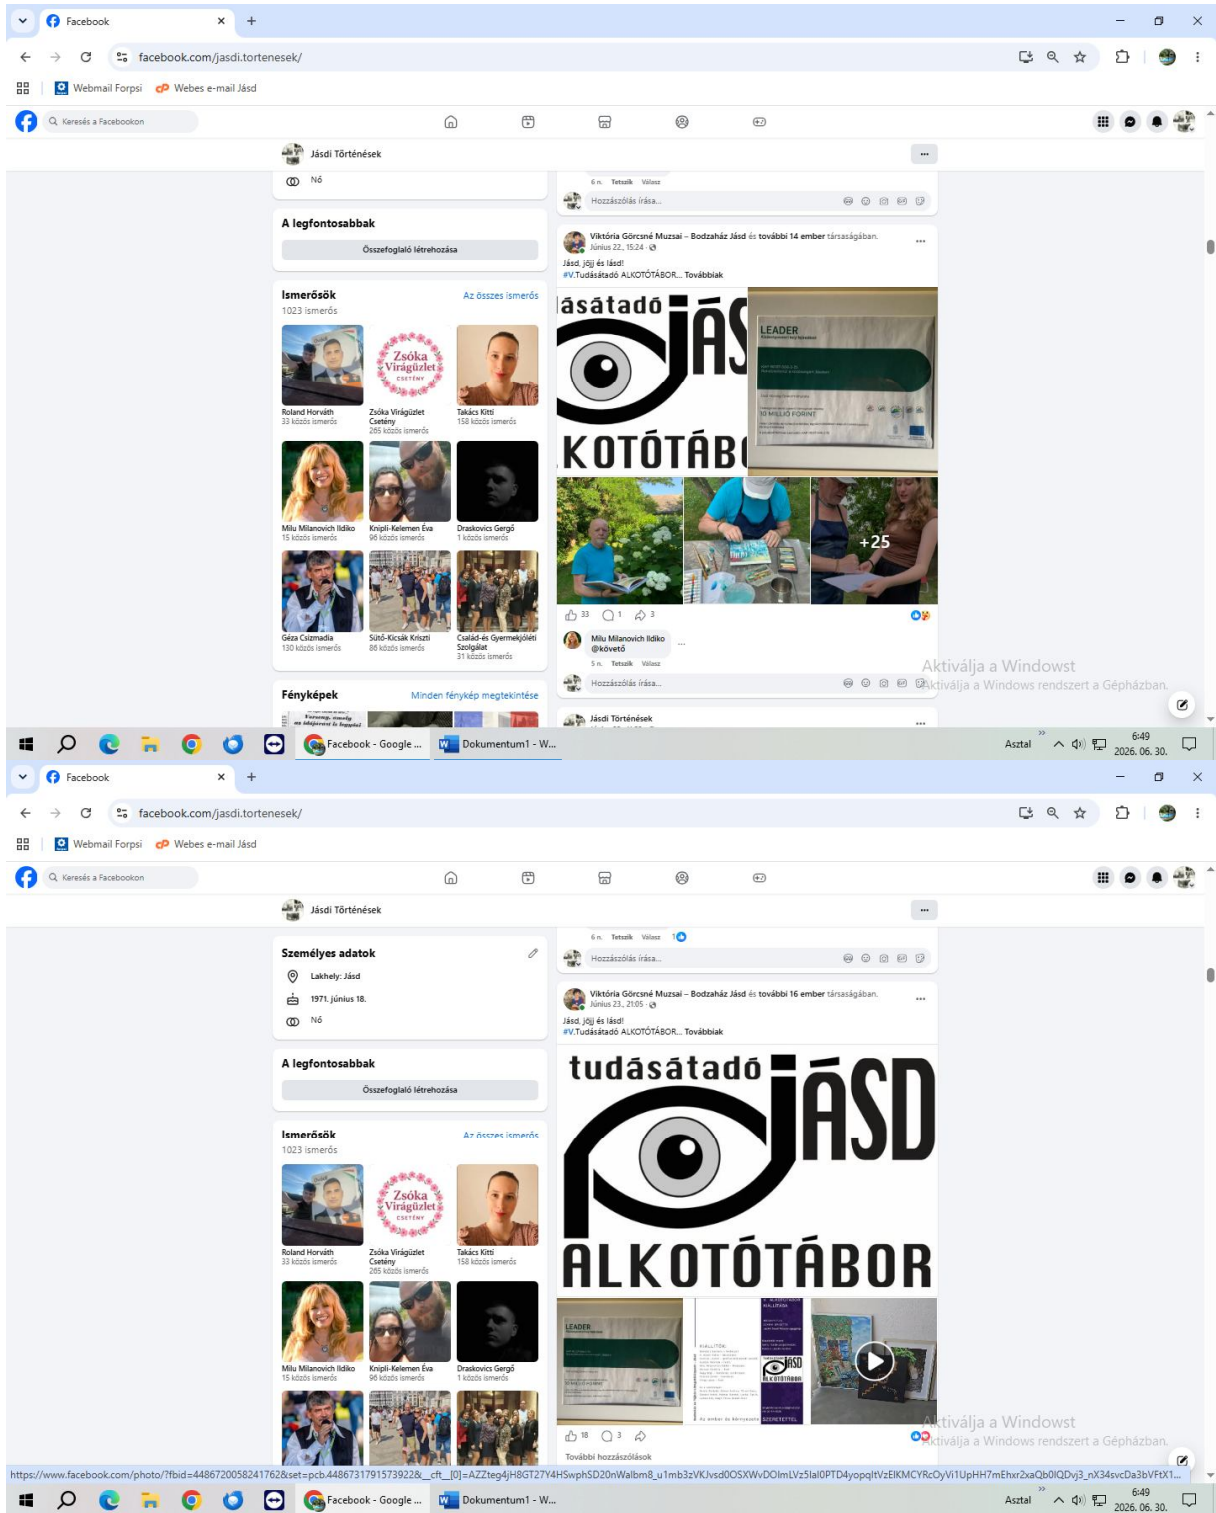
Facebook
facebook.com/jasdi.tortenesek/
Webmail Forpsi
Webes e-mail Jásd
Keresés a Facebookon
Jásdi Történések
Nő
A legfontosabbak
Összefoglaló létrehozása
Ismerősök
Az összes ismerős
1023 ismerős
Roland Horváth
33 közös ismerős
Zsóka Virágüzlet Csetény
265 közös ismerős
Takács Kitti
158 közös ismerős
Milu Milanovich Ildiko
15 közös ismerős
Knipli-Kelemen Éva
96 közös ismerős
Draskovics Gergő
1 közös ismerős
Géza Csizmadia
130 közös ismerős
Sütő-Kicsák Kriszti
86 közös ismerős
Család-és Gyermekjóléti Szolgálat
31 közös ismerős
Fényképek
Minden fénykép megtekintése
6 h. Tetszik Válasz
Hozzászólás írása...
Viktória Görcsné Muzsai – Bodzaház Jásd és további 14 ember társaságában.
Június 22. 15:24
Jásd, jöjj és lásd!
#V.Tudásátadó ALKOTÓTÁBOR... Továbbiak
ásátadó JÁS
LEADER
KOTÓTÁB
10 MILLIÓ FORINT
+25
33 1 3
Milu Milanovich Ildiko
@követő
5 n. Tetszik Válasz
Hozzászólás írása...
Jásdi Történések
Aktiválja a Windowst
Aktiválja a Windows rendszert a Gépházban.
Facebook - Google ...
Dokumentum1 - W...
Asztal
6:49
2026. 06. 30.
Facebook
facebook.com/jasdi.tortenesek/
Webmail Forpsi
Webes e-mail Jásd
Keresés a Facebookon
Jásdi Történések
Személyes adatok
Lakhely: Jásd
1971. június 18.
Nő
A legfontosabbak
Összefoglaló létrehozása
Ismerősök
Az összes ismerős
1023 ismerős
Roland Horváth
33 közös ismerős
Zsóka Virágüzlet Csetény
265 közös ismerős
Takács Kitti
158 közös ismerős
Milu Milanovich Ildiko
15 közös ismerős
Knipli-Kelemen Éva
96 közös ismerős
Draskovics Gergő
1 közös ismerős
6 n. Tetszik Válasz 1
Hozzászólás írása...
Viktória Görcsné Muzsai – Bodzaház Jásd és további 16 ember társaságában.
Június 23. 21:05
Jásd, jöjj és lásd!
#V.Tudásátadó ALKOTÓTÁBOR... Továbbiak
tudásátadó JÁSD
ALKOTÓTÁBOR
LEADER
JÁSD ALKOTÓTÁBOR
18 3
További hozzászólások
Aktiválja a Windowst
Aktiválja a Windows rendszert a Gépházban.
https://www.facebook.com/photo/?fbid=4486720058241762&set=pcb.4486731791573922&__cft__[0]=AZZteg4jH8GT27Y4HSwphSD20nWalbm8_u1mb3zVKJvsd0OSXWvDOlmLVz5laI0PTD4yopqltVzEIKMCYRcOyVi1UpHH7mEhxr2xaQb0IQDvj3_nX34svcDa3bVFtX1...
Facebook - Google ...
Dokumentum1 - W...
Asztal
6:49
2026. 06. 30.